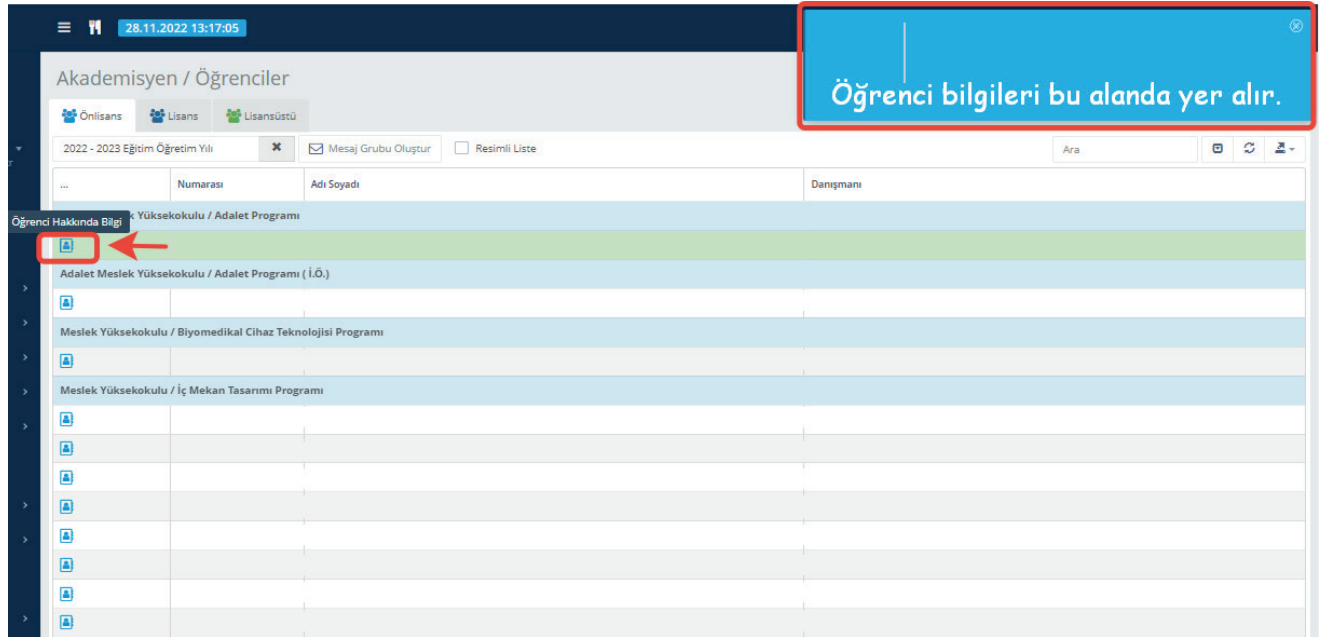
28.11.2022 13:17:05

Öğrenci bilgileri bu alanda yer alır.

Akademisyen / Öğrenciler

Önlisans Lisans Lisansüstü

2022 - 2023 Eğitim Öğretim Yılı ✖ Mesaj Grubu Oluştur Resimli Liste Ara

| ... | Numarası | Adı Soyadı | Danışmanı |
|---|---|---|---|
| Öğrenci Hakkında Bilgi k Yüksekokulu / Adalet Programı | | | |
| | | | |
| Adalet Meslek Yüksekokulu / Adalet Programı ( İ.Ö.) | | | |
| | | | |
| Meslek Yüksekokulu / Biyomedikal Cihaz Teknolojisi Programı | | | |
| | | | |
| Meslek Yüksekokulu / İç Mekan Tasarımı Programı | | | |
| | | | |
| | | | |
| | | | |
| | | | |
| | | | |
| | | | |
| | | | |
| | | | |